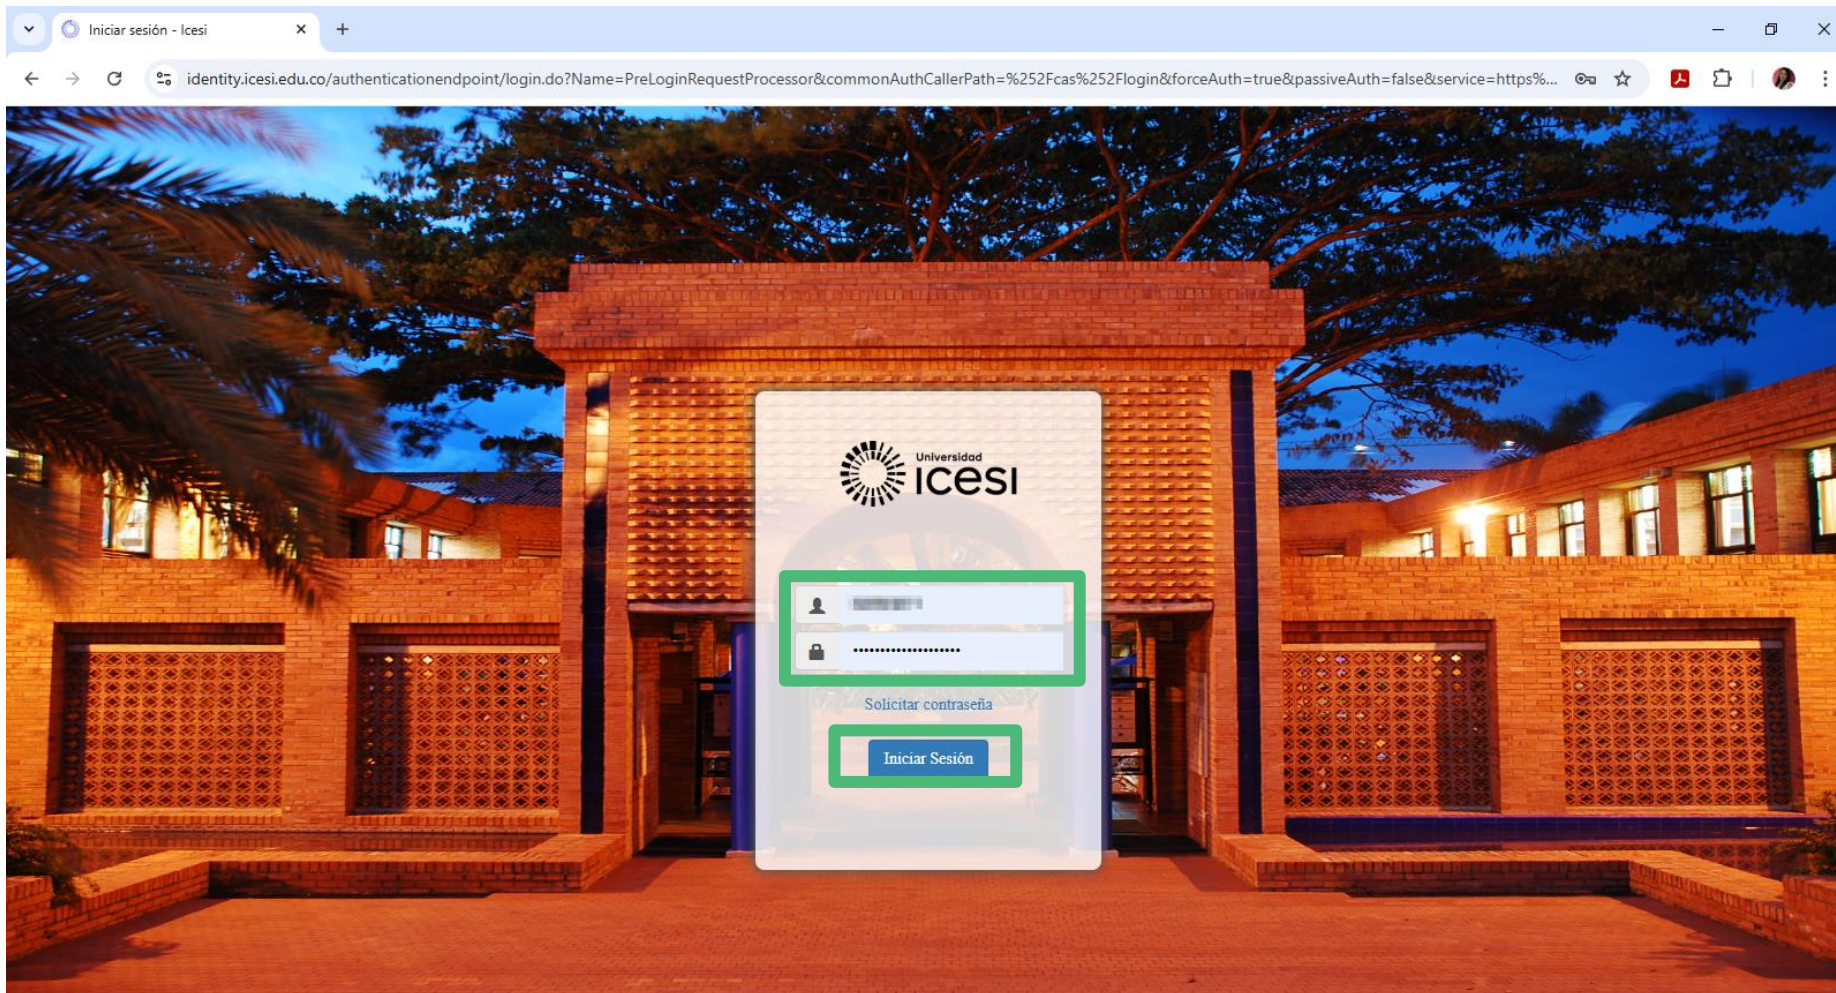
Iniciar sesión - Icesi

identity.icesi.edu.co/authenticationendpoint/login.do?Name=PreLoginRequestProcessor&commonAuthCallerPath=%252Fcas%252Flogin&forceAuth=true&passiveAuth=false&service=https%...

Universidad
icesi

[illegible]

••••••••••••••••••••

Solicitar contraseña

Iniciar Sesión